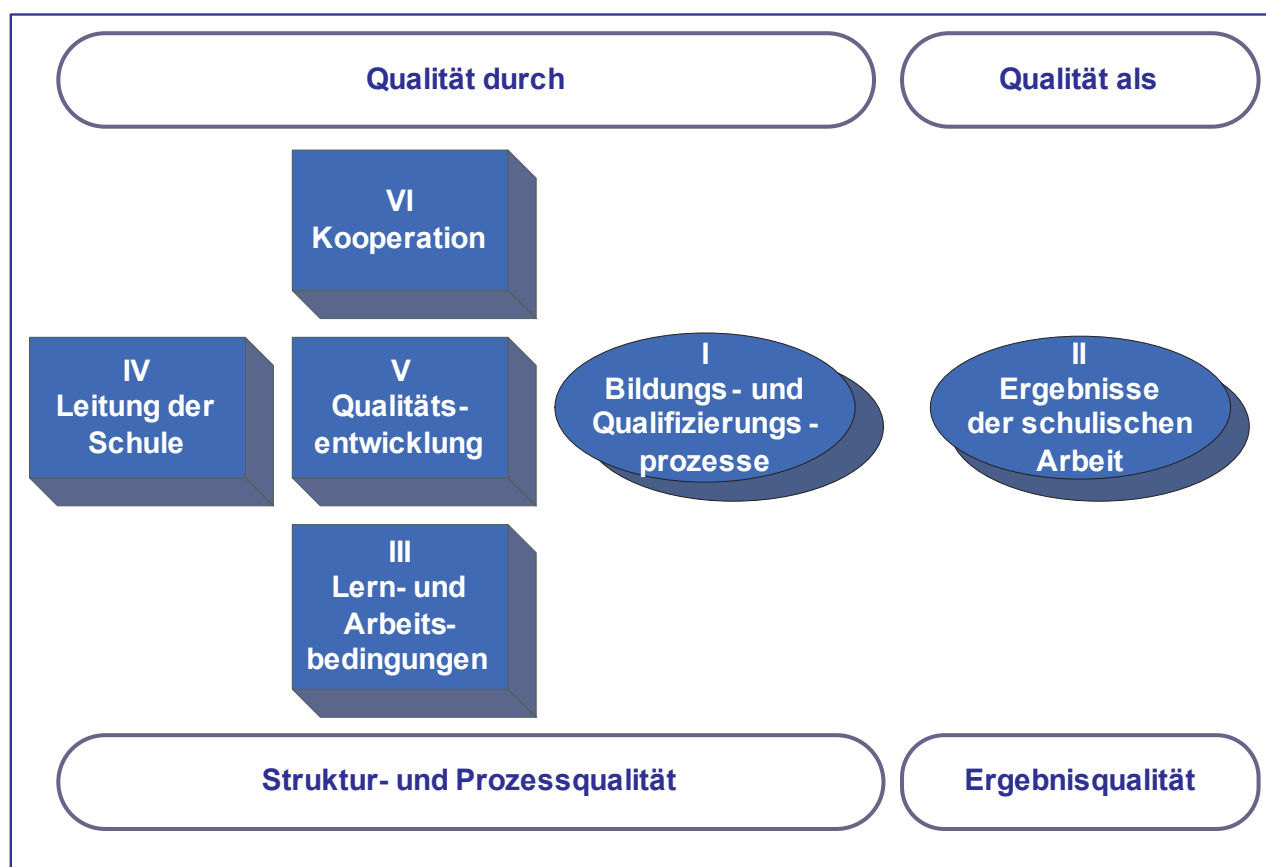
Qualität durch

Qualität als

VI
Kooperation

IV
Leitung der
Schule

V
Qualitäts-
entwicklung

I
Bildungs- und
Qualifizierungs -
prozesse

II
Ergebnisse
der schulischen
Arbeit

III
Lern- und
Arbeits-
bedingungen

Struktur- und Prozessqualität

Ergebnisqualität